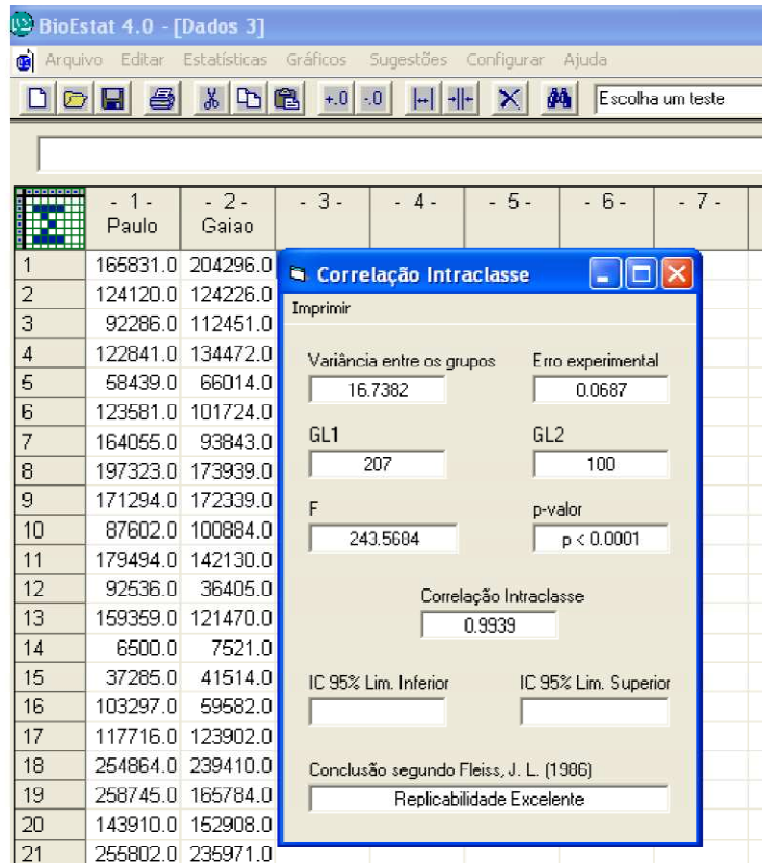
BioEstat 4.0 - [Dados 3]

Arquivo Editar Estatísticas Gráficos Sugestões Configurar Ajuda

+.0 -.0 Escolha um teste

| | - 1 - Paulo | - 2 - Gaiao | - 3 - | - 4 - | - 5 - | - 6 - | - 7 - |
|---|---|---|---|---|---|---|---|
| 1 | 165831.0 | 204296.0 | | | | | |
| 2 | 124120.0 | 124226.0 | | | | | |
| 3 | 92286.0 | 112451.0 | | | | | |
| 4 | 122841.0 | 134472.0 | | | | | |
| 5 | 58439.0 | 66014.0 | | | | | |
| 6 | 123581.0 | 101724.0 | | | | | |
| 7 | 164055.0 | 93843.0 | | | | | |
| 8 | 197323.0 | 173939.0 | | | | | |
| 9 | 171294.0 | 172339.0 | | | | | |
| 10 | 87602.0 | 100884.0 | | | | | |
| 11 | 179494.0 | 142130.0 | | | | | |
| 12 | 92536.0 | 36405.0 | | | | | |
| 13 | 159359.0 | 121470.0 | | | | | |
| 14 | 6500.0 | 7521.0 | | | | | |
| 15 | 37285.0 | 41514.0 | | | | | |
| 16 | 103297.0 | 59582.0 | | | | | |
| 17 | 117716.0 | 123902.0 | | | | | |
| 18 | 254864.0 | 239410.0 | | | | | |
| 19 | 258745.0 | 165784.0 | | | | | |
| 20 | 143910.0 | 152908.0 | | | | | |
| 21 | 255802.0 | 235971.0 | | | | | |

Correlação Intraclasse

Imprimir

Variância entre os grupos
16.7382

Erro experimental
0.0687

GL1
207

GL2
100

F
243.5604

p-valor
p < 0.0001

Correlação Intraclasse
0.9939

IC 95% Lim. Inferior

IC 95% Lim. Superior

Conclusão segundo Fleiss, J. L. (1986)
Replicabilidade Excelente